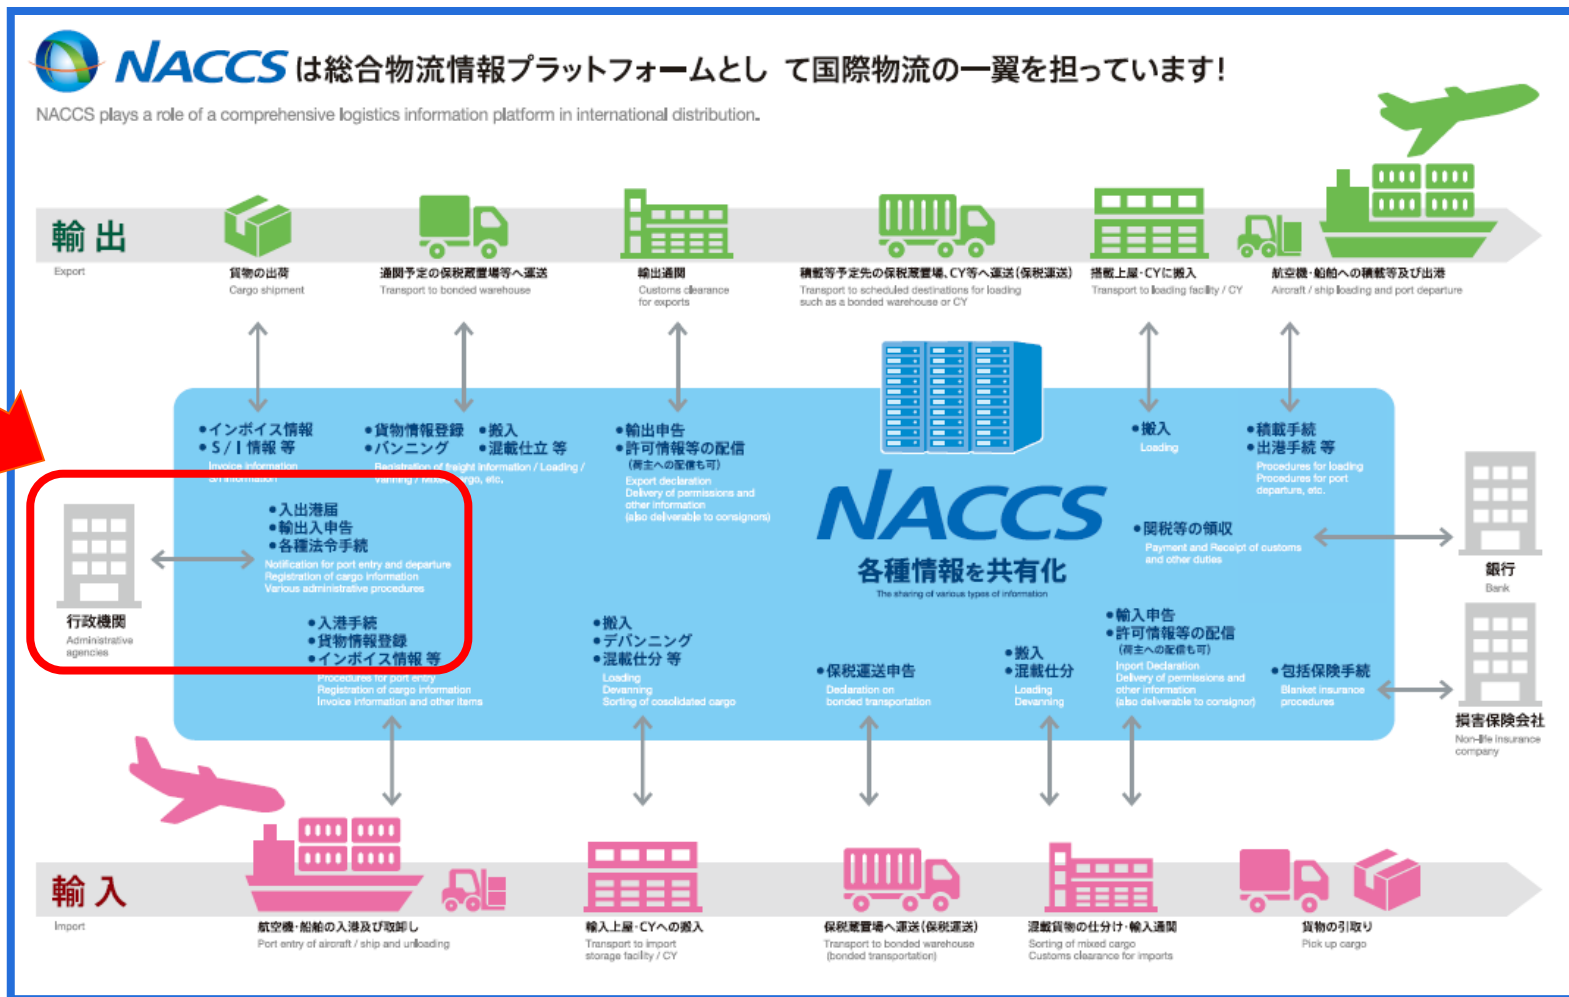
NACCSは総合物流情報プラットフォームとして国際物流の一翼を担っています!
NACCS plays a role of a comprehensive logistics information platform in international distribution.

輸出
Export

貨物の出荷
Cargo shipment

通関予定の保税蔵置場等へ運送
Transport to bonded warehouse

輸出通関
Customs clearance for exports

積載等予定先の保税蔵置場、CY等へ運送(保税運送)
Transport to scheduled destinations for loading such as a bonded warehouse or CY

搭載上屋・CYに搬入
Transport to loading facility / CY

航空機・船舶への積載等及び出港
Aircraft / ship loading and port departure

•インボイス情報
•S/I情報 等
Invoice information
S/I information

•貨物情報登録 •搬入
•バンニング •混載仕立 等
Registration of freight information / Loading / Vanning / Mixed cargo, etc.

•輸出申告
•許可情報等の配信
(荷主への配信も可)
Export declaration
Delivery of permissions and other information
(also deliverable to consignors)

•搬入
Loading

•積載手続
•出港手続 等
Procedures for loading
Procedures for port departure, etc.

•入出港届
•輸出入申告
•各種法令手続
Notification for port entry and departure
Registration of cargo information
Various administrative procedures

行政機関
Administrative agencies

NACCS
各種情報を共有化
The sharing of various types of information

•関税等の領収
Payment and Receipt of customs and other duties

銀行
Bank

•入港手続
•貨物情報登録
•インボイス情報 等
Procedures for port entry
Registration of cargo information
Invoice information and other items

•搬入
•デバンニング
•混載仕分 等
Loading
Devanning
Sorting of cosolidated cargo

•保税運送申告
Declaration on bonded transportation

•搬入
•混載仕分
Loading
Devanning

•輸入申告
•許可情報等の配信
(荷主への配信も可)
Inport Declaration
Delivery of permissions and other information
(also deliverable to consignor)

•包括保険手続
Blanket insurance procedures

損害保険会社
Non-life insurance company

輸入
Import

航空機・船舶の入港及び取卸し
Port entry of aircraft / ship and unloading

輸入上屋・CYへの搬入
Transport to import storage facility / CY

保税蔵置場へ運送(保税運送)
Transport to bonded warehouse (bonded transportation)

混載貨物の仕分け・輸入通関
Sorting of mixed cargo
Customs clearance for imports

貨物の引取り
Pick up cargo